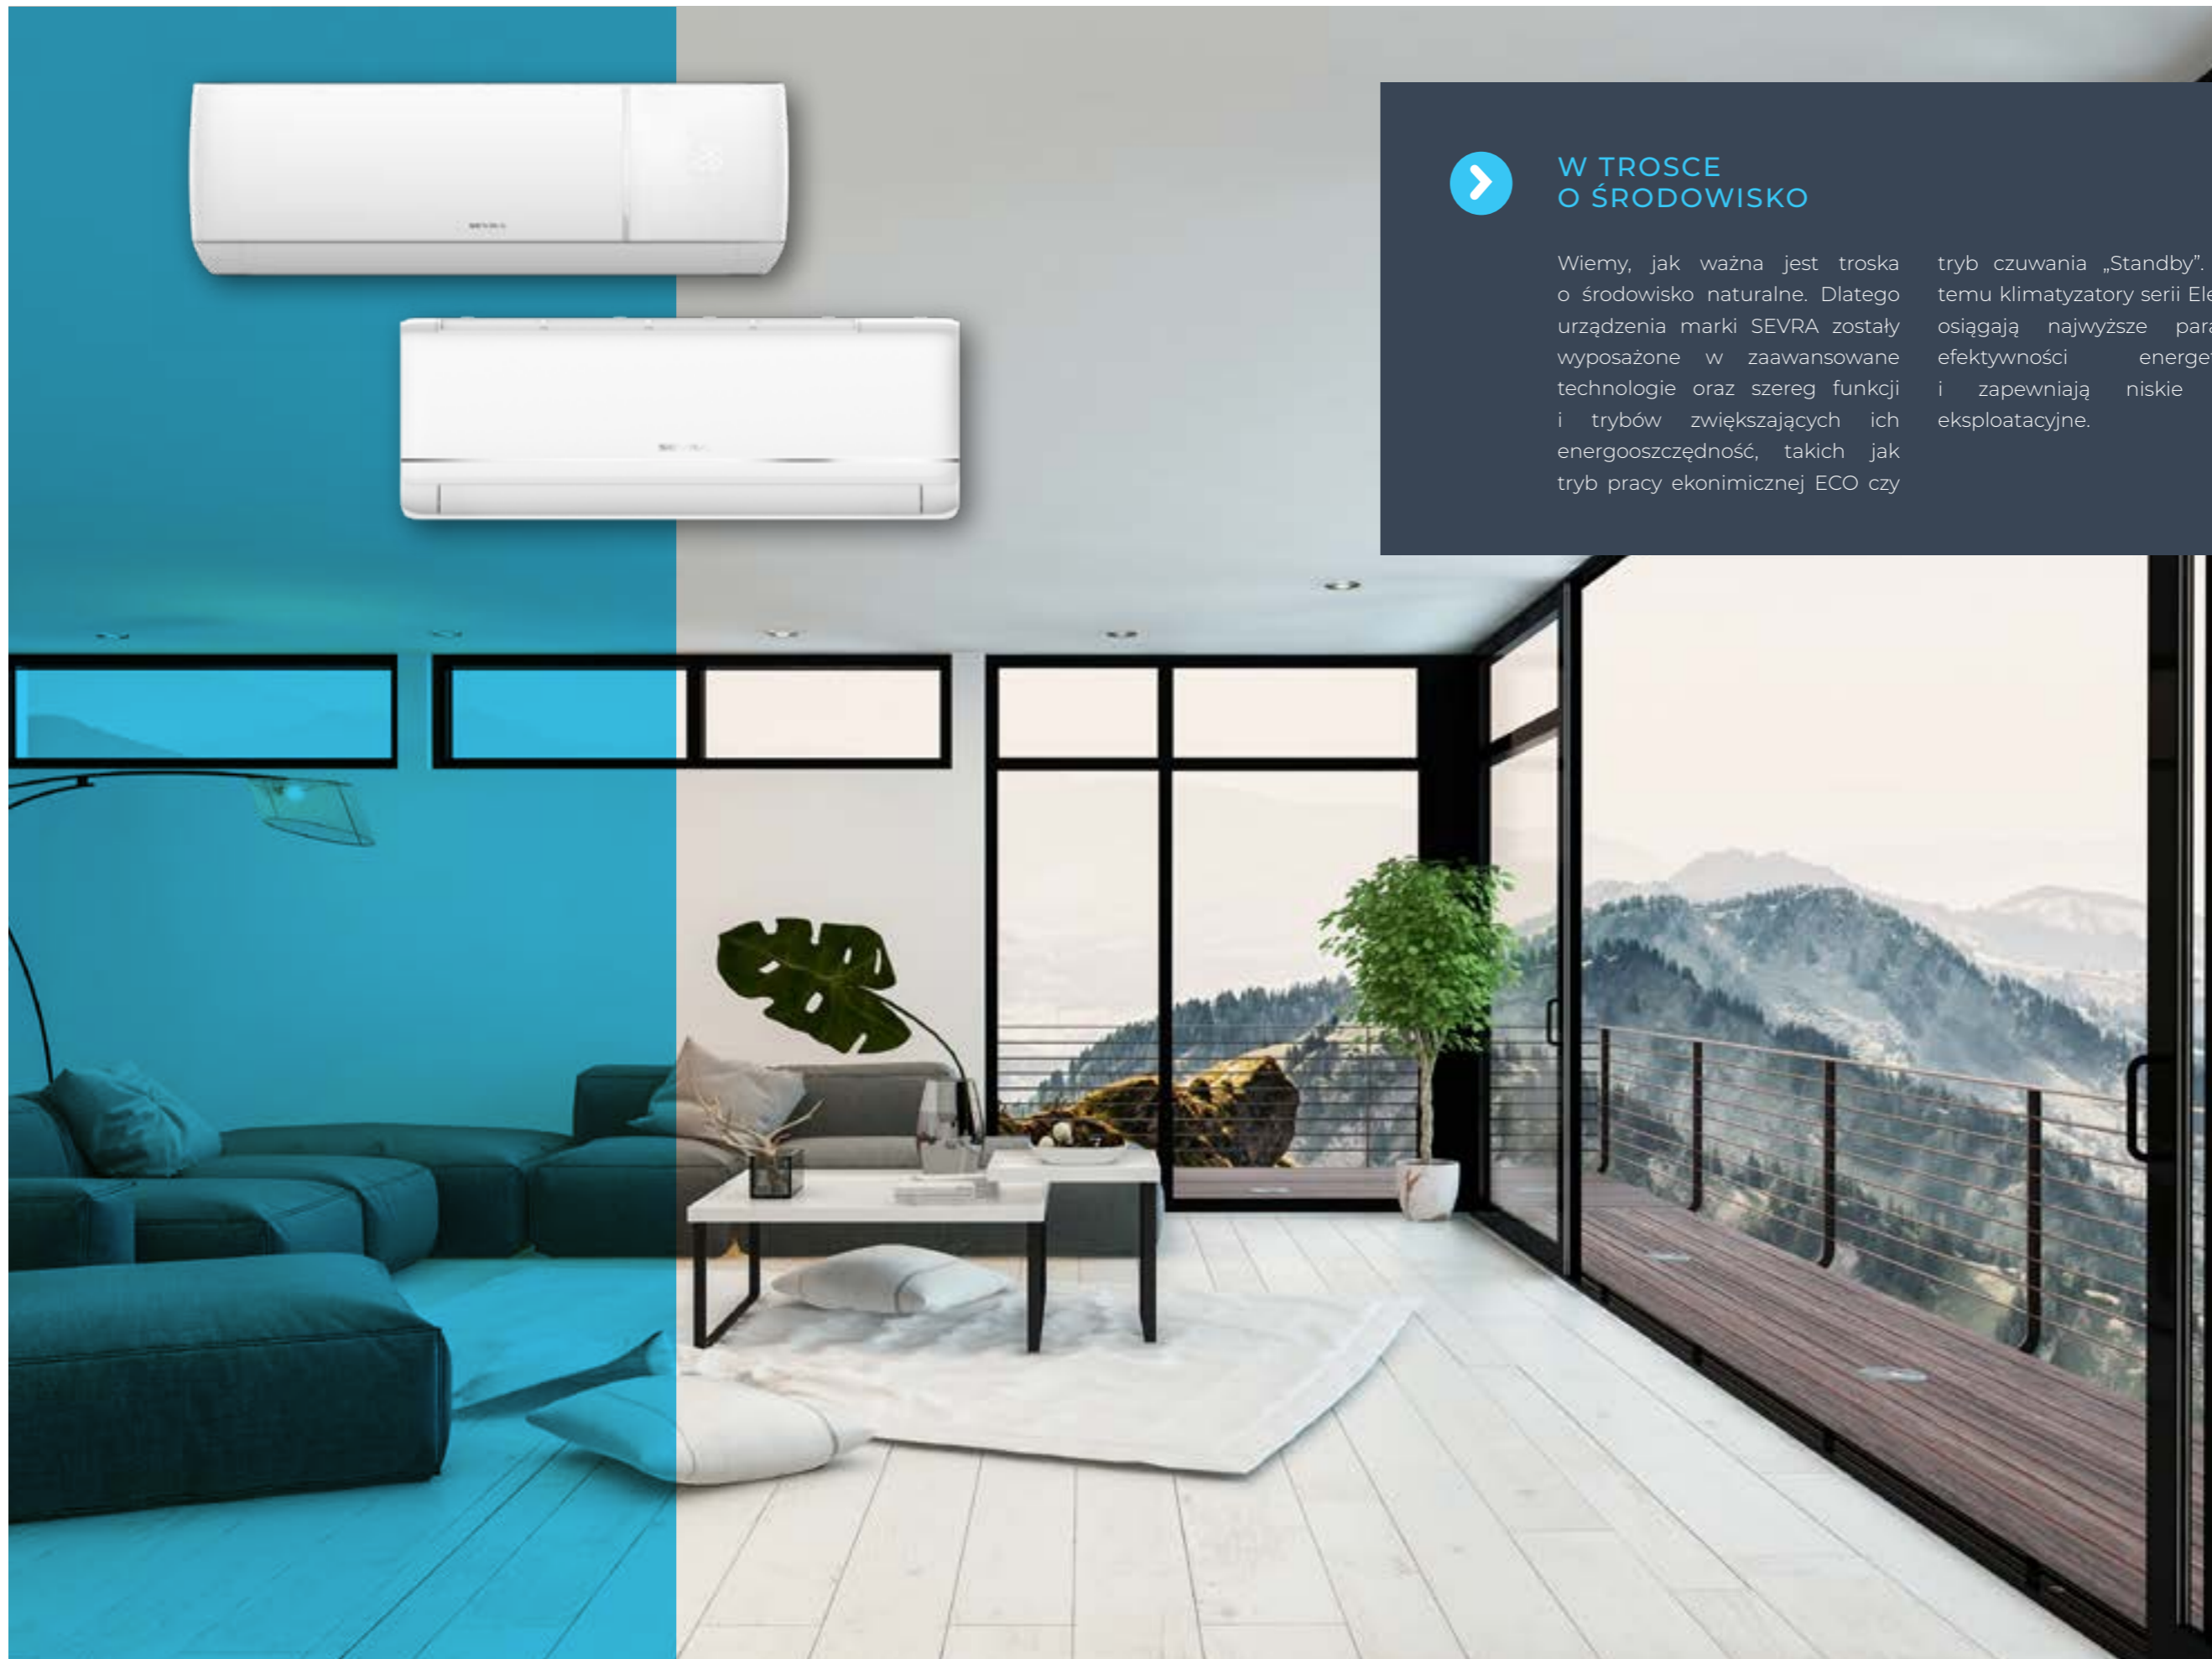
W TROSCE
O ŚRODOWISKO

Wiemy, jak ważna jest troska o środowisko naturalne. Dlatego urządzenia marki SEVRA zostały wyposażone w zaawansowane technologie oraz szereg funkcji i trybów zwiększających ich energooszczędność, takich jak tryb pracy ekonimicznej ECO czy tryb czuwania „Standby". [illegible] temu klimatyzatory serii Ele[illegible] osiągają najwyższe para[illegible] efektywności energe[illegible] i zapewniają niskie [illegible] eksploatacyjne.